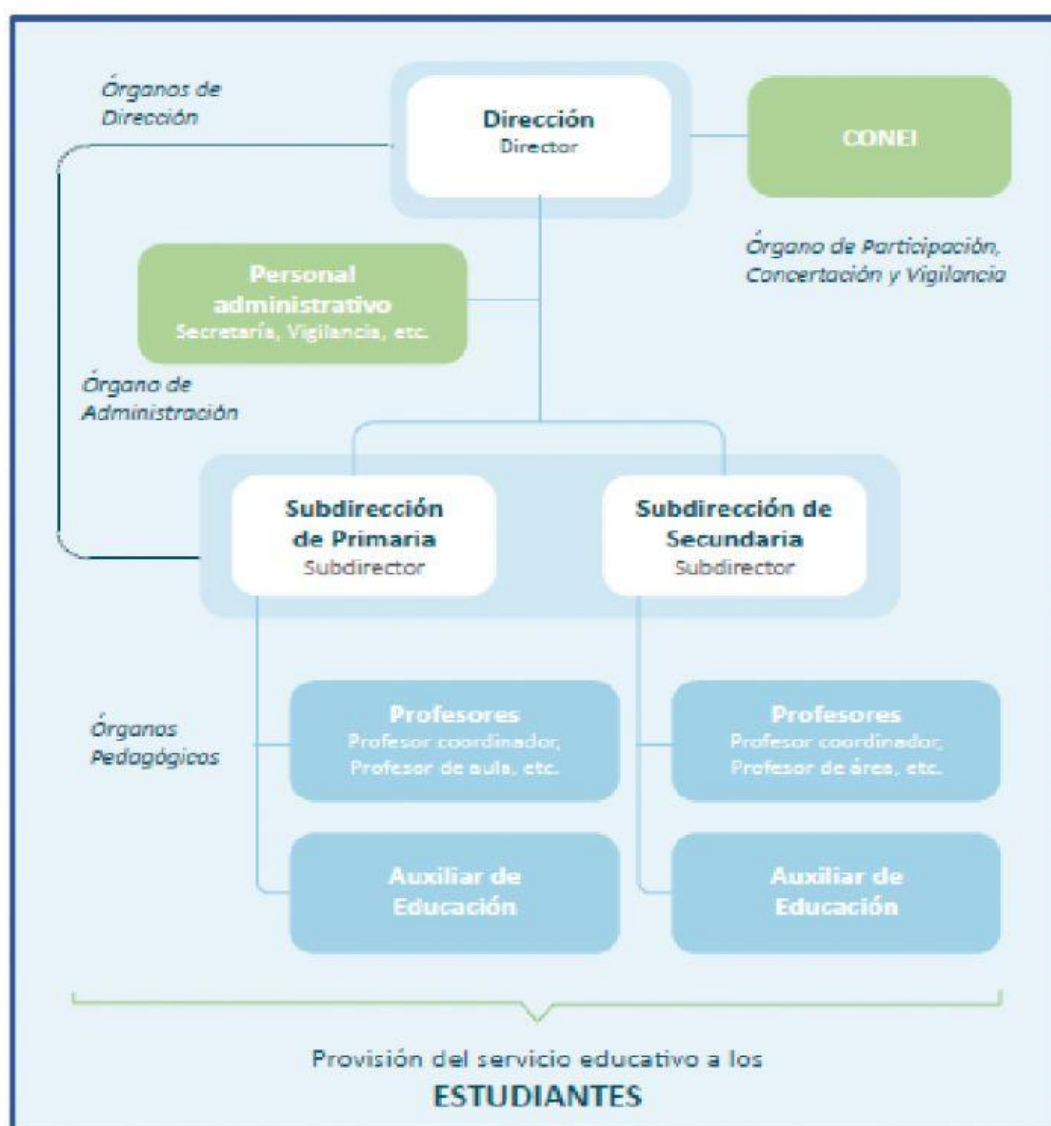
Órganos de Dirección

Dirección
Director

CONEI

Órgano de Participación, Concertación y Vigilancia

Personal administrativo
Secretaría, Vigilancia, etc.

Órgano de Administración

Subdirección de Primaria
Subdirector

Subdirección de Secundaria
Subdirector

Órganos Pedagógicos

Profesores
Profesor coordinador, Profesor de aula, etc.

Profesores
Profesor coordinador, Profesor de área, etc.

Auxiliar de Educación

Auxiliar de Educación

Provisión del servicio educativo a los
ESTUDIANTES